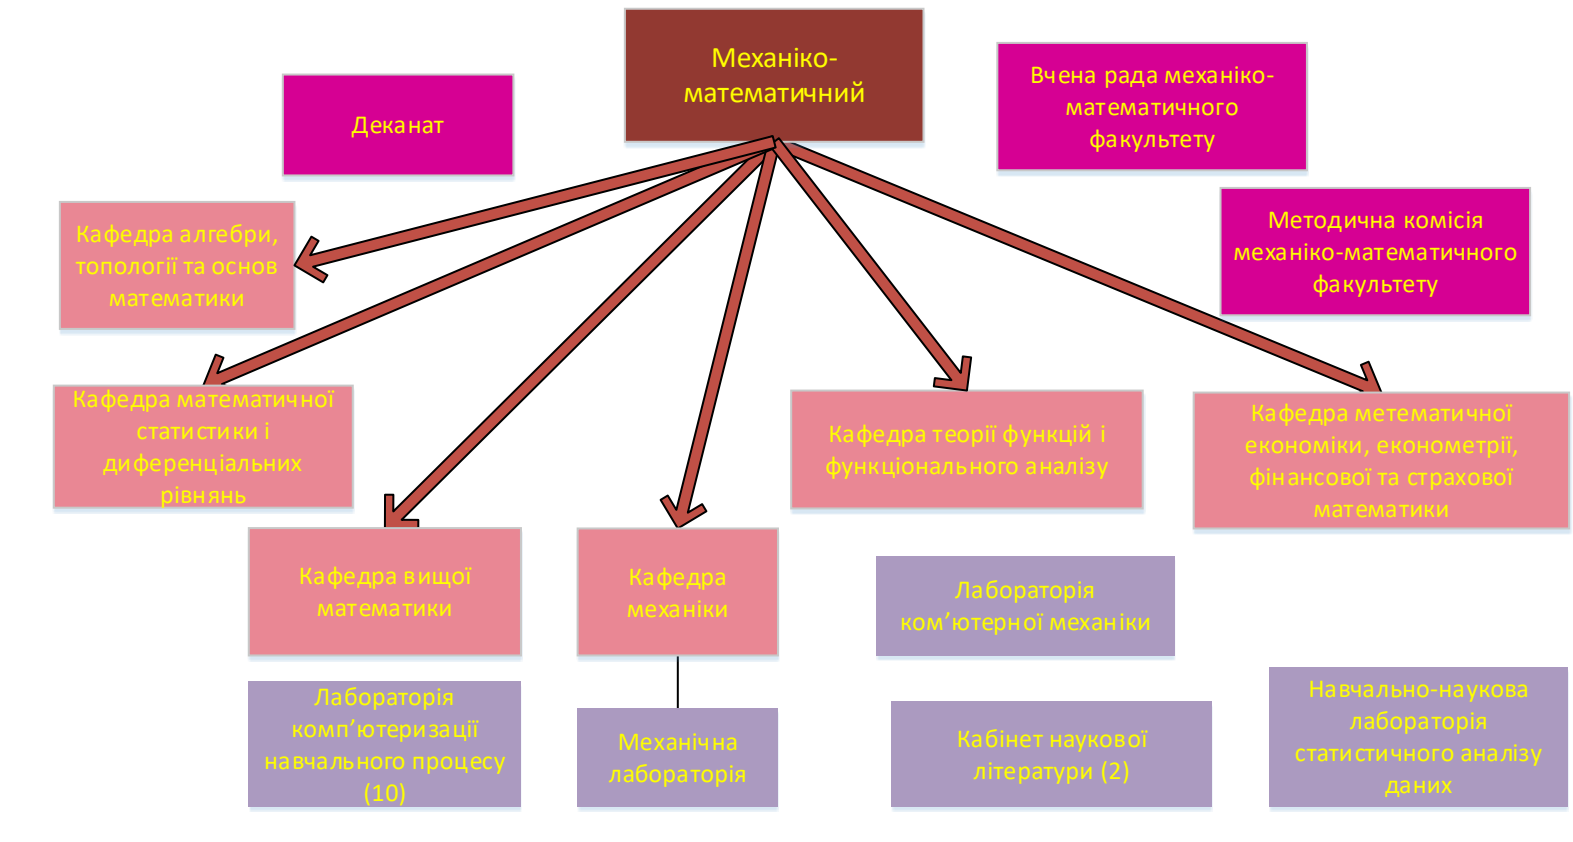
Механіко-математичний

Деканат

Вчена рада механіко-математичного факультету

Методична комісія механіко-математичного факультету

Кафедра алгебри, топології та основ математики

Кафедра математичної статистики і диференціальних рівнянь

Кафедра теорії функцій і функціонального аналізу

Кафедра метематичної економіки, економетрії, фінансової та страхової математики

Кафедра вищої математики

Кафедра механіки

Лабораторія ком'ютерної механіки

Лабораторія комп'ютеризації навчального процесу (10)

Механічна лабораторія

Кабінет наукової літератури (2)

Навчально-наукова лабораторія статистичного аналізу даних